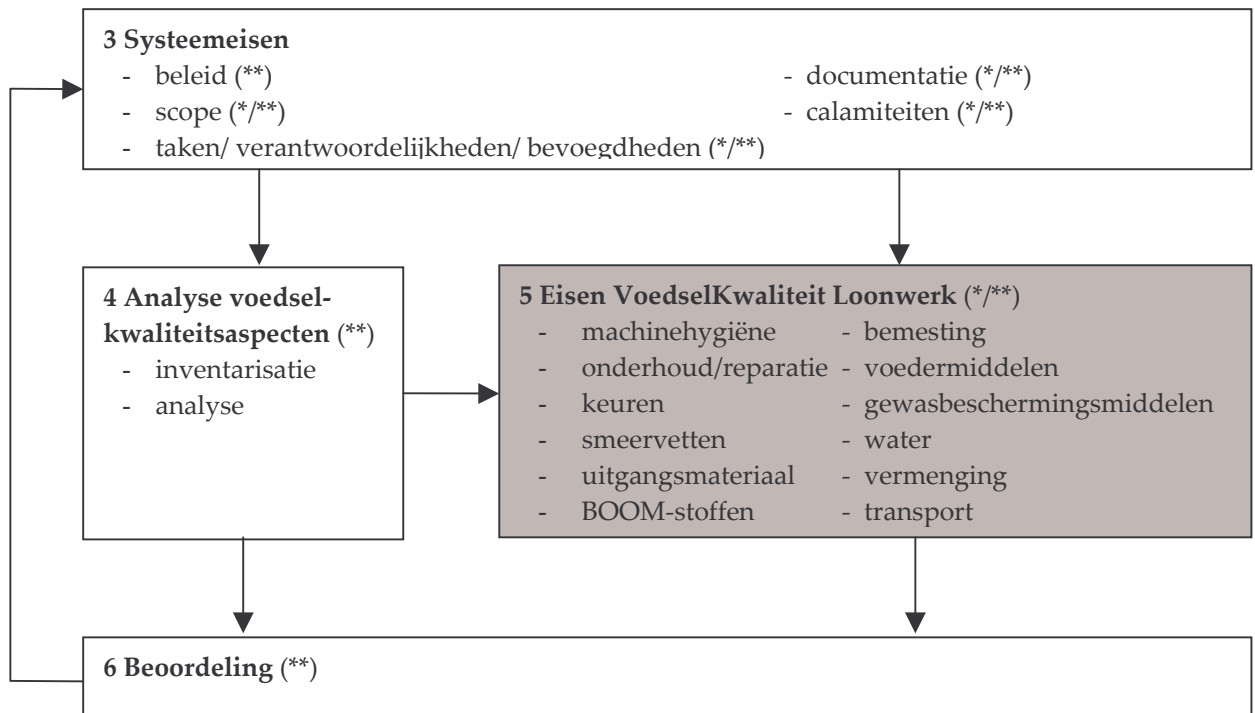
**3 Systeemeisen**
- beleid (\*\*)
- scope (\*/\*\*)
- taken/ verantwoordelijkheden/ bevoegdheden (\*/\*\*)
- documentatie (\*/\*\*)
- calamiteiten (\*/\*\*)

**4 Analyse voedselkwaliteitsaspecten** (\*\*)
- inventarisatie
- analyse

**5 Eisen VoedselKwaliteit Loonwerk** (\*/\*\*)
- machinehygiëne
- onderhoud/reparatie
- keuren
- smeervetten
- uitgangsmateriaal
- BOOM-stoffen
- bemesting
- voedermiddelen
- gewasbeschermingsmiddelen
- water
- vermenging
- transport

**6 Beoordeling** (\*\*)